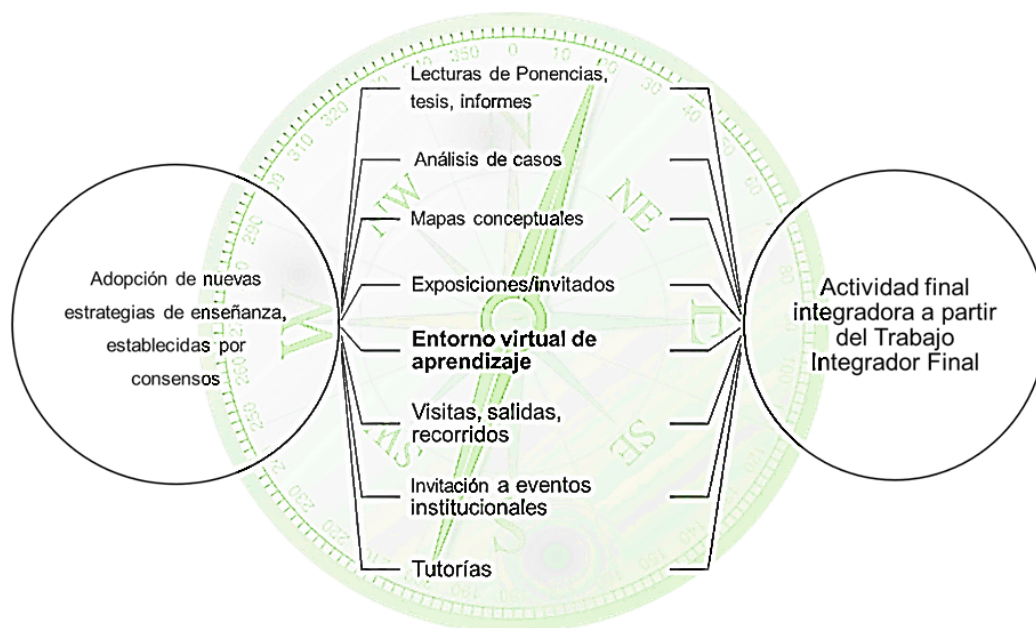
Adopción de nuevas estrategias de enseñanza, establecidas por consensos

Lecturas de Ponencias, tesis, informes

Análisis de casos

Mapas conceptuales

Exposiciones/invitados

**Entorno virtual de aprendizaje**

Visitas, salidas, recorridos

Invitación a eventos institucionales

Tutorías

Actividad final integradora a partir del Trabajo Integrador Final